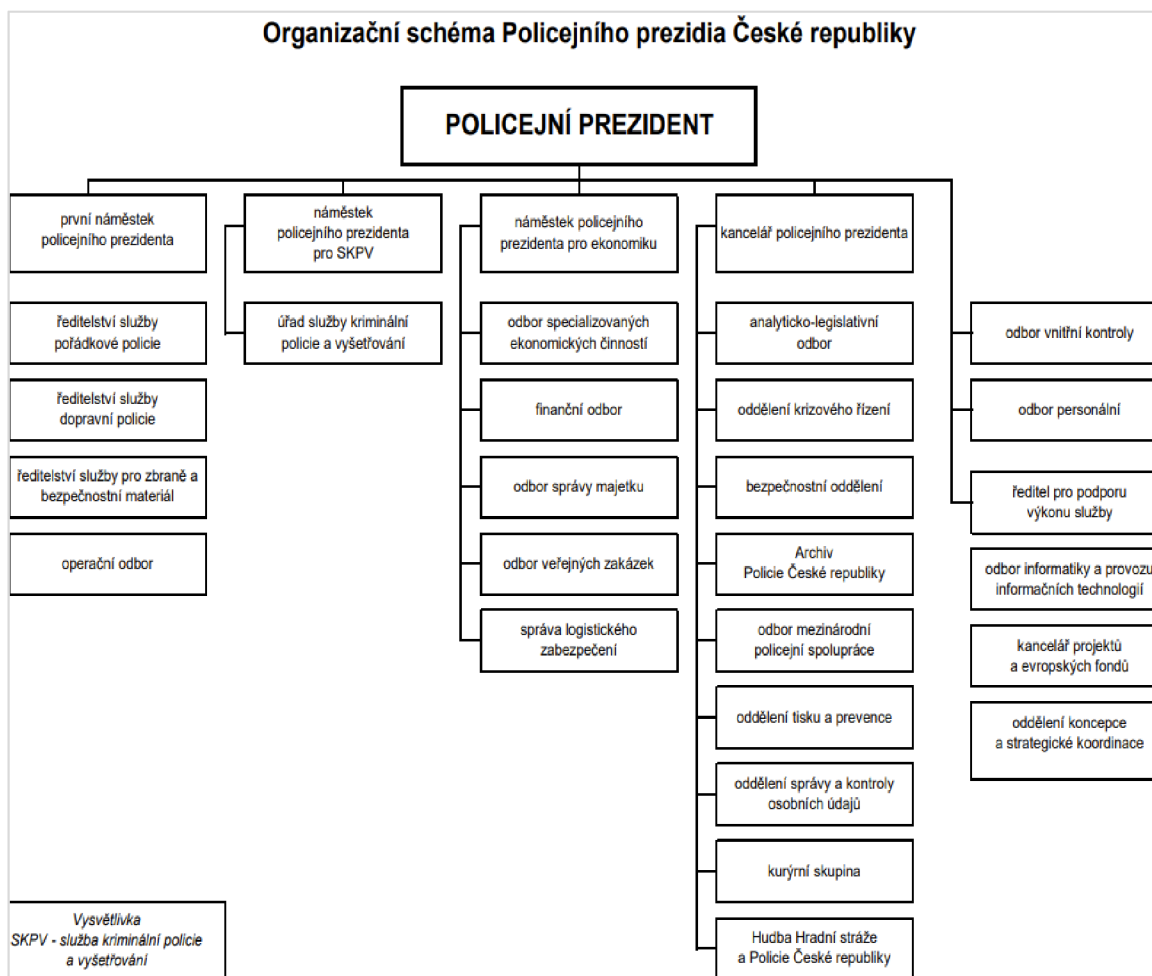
Organizační schéma Policejního prezidia České republiky

POLICEJNÍ PREZIDENT

první náměstek policejního prezidenta

ředitelství služby pořádkové policie

ředitelství služby dopravní policie

ředitelství služby pro zbraně a bezpečnostní materiál

operační odbor

náměstek policejního prezidenta pro SKPV

úřad služby kriminální policie a vyšetřování

náměstek policejního prezidenta pro ekonomiku

odbor specializovaných ekonomických činností

finanční odbor

odbor správy majetku

odbor veřejných zakázek

správa logistického zabezpečení

kancelář policejního prezidenta

analyticko-legislativní odbor

oddělení krizového řízení

bezpečnostní oddělení

Archiv Policie České republiky

odbor mezinárodní policejní spolupráce

oddělení tisku a prevence

oddělení správy a kontroly osobních údajů

kurýrní skupina

Hudba Hradní stráže a Policie České republiky

odbor vnitřní kontroly

odbor personální

ředitel pro podporu výkonu služby

odbor informatiky a provozu informačních technologií

kancelář projektů a evropských fondů

oddělení koncepce a strategické koordinace

Vysvětlivka
SKPV - služba kriminální policie a vyšetřování